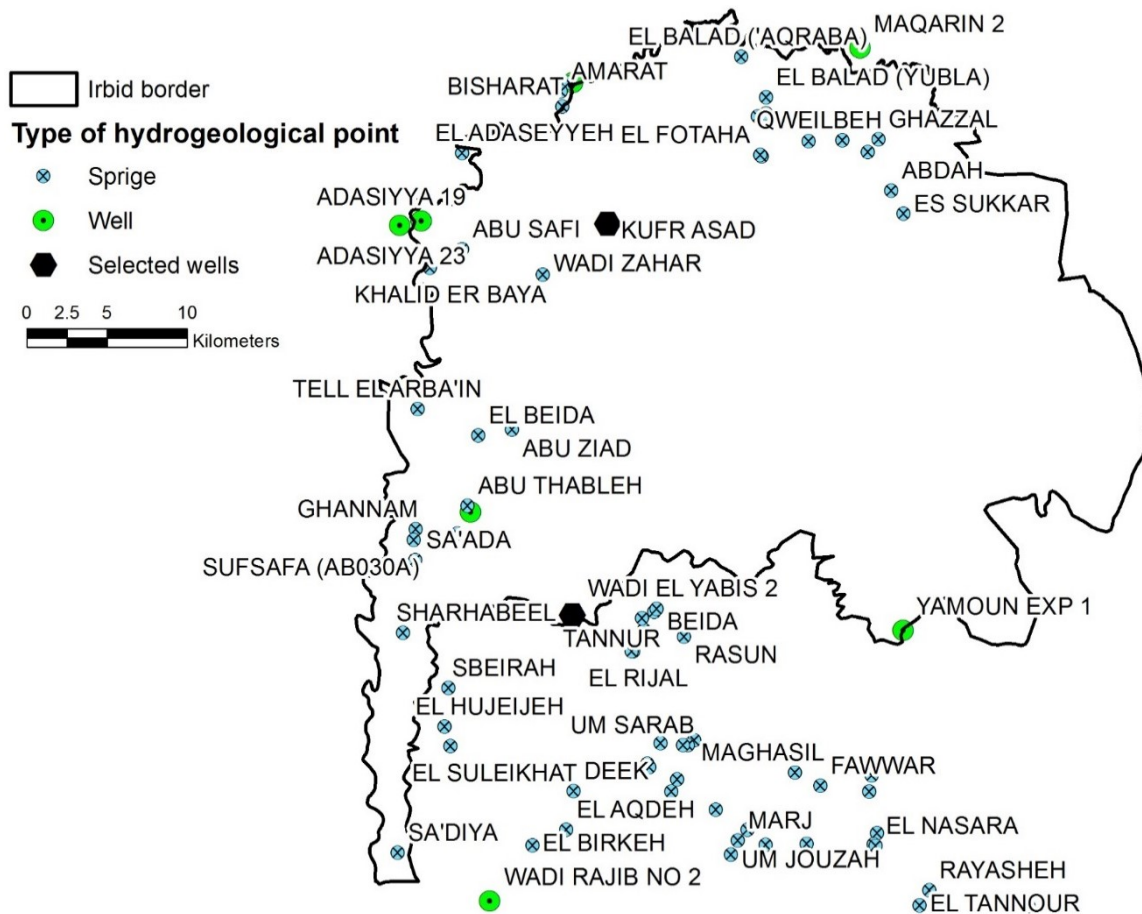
Irbid border
Type of hydrogeological point
Sprige
Well
Selected wells
0 2.5 5 10
Kilometers

EL BALAD ('AQRABA)
MAQARIN 2
AMARAT
BISHARAT
EL BALAD (YUBLA)
EL ADASEYYEH
EL FOTAHA
QWEILBEH
GHAZZAL
ABDAH
ES SUKKAR
ADASIYYA 19
ABU SAFI
KUFR ASAD
ADASIYYA 23
WADI ZAHAR
KHALID ER BAYA
TELL EL ARBA'IN
EL BEIDA
ABU ZIAD
ABU THABLEH
GHANNAM
SA'ADA
SUFSAFA (AB030A)
WADI EL YABIS 2
SHARHABEEL
BEIDA
TANNUR
RASUN
YAMOUN EXP 1
EL RIJAL
SBEIRAH
EL HUJEIJEH
UM SARAB
MAGHASIL
EL SULEIKHAT
DEEK
FAWWAR
EL AQDEH
MARJ
EL NASARA
SA'DIYA
EL BIRKEH
UM JOUZAH
RAYASHEH
WADI RAJIB NO 2
EL TANNOUR